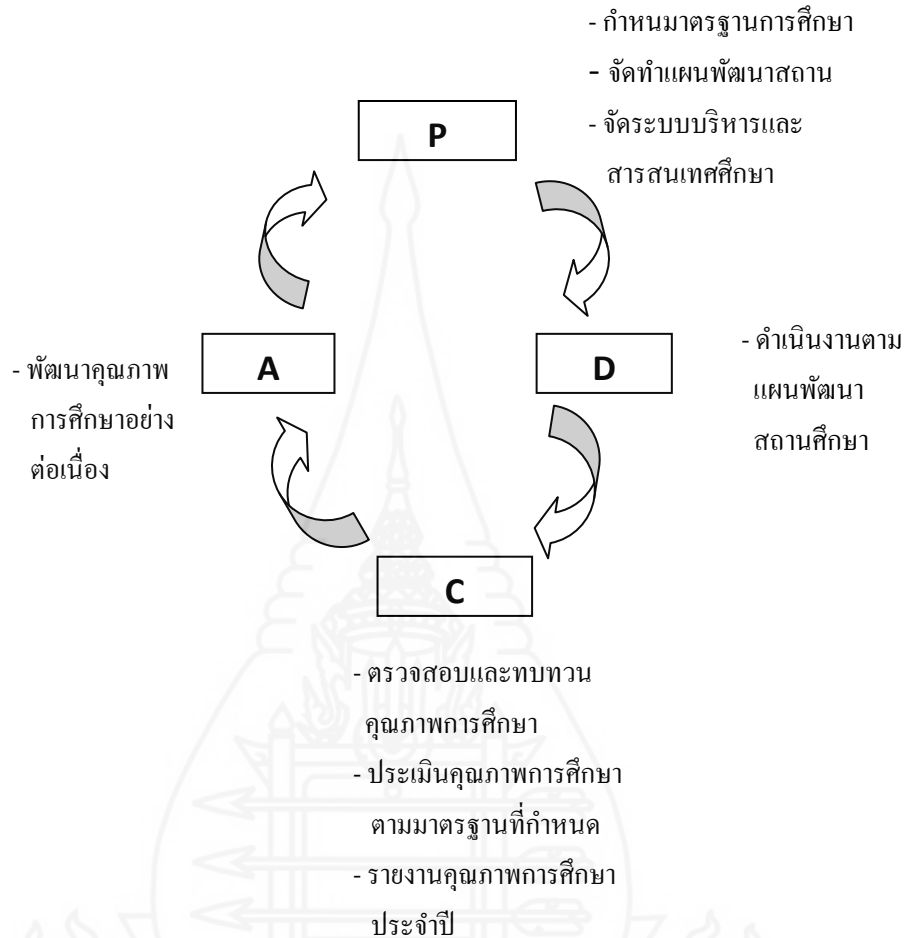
- กำหนมาตรฐานการศึกษา
- จัดทำแผนพัฒนาสถาน
- จัดระบบบริหารและ สารสนเทศศึกษา

P

- พัฒนาคุณภาพ การศึกษาอย่าง ต่อเนื่อง

A

D

- ดำเนินงานตาม แผนพัฒนา สถานศึกษา

C

- ตรวจสอบและทบทวน คุณภาพการศึกษา
- ประเมินคุณภาพการศึกษา ตามมาตรฐานที่กำหนด
- รายงานคุณภาพการศึกษา ประจำปี